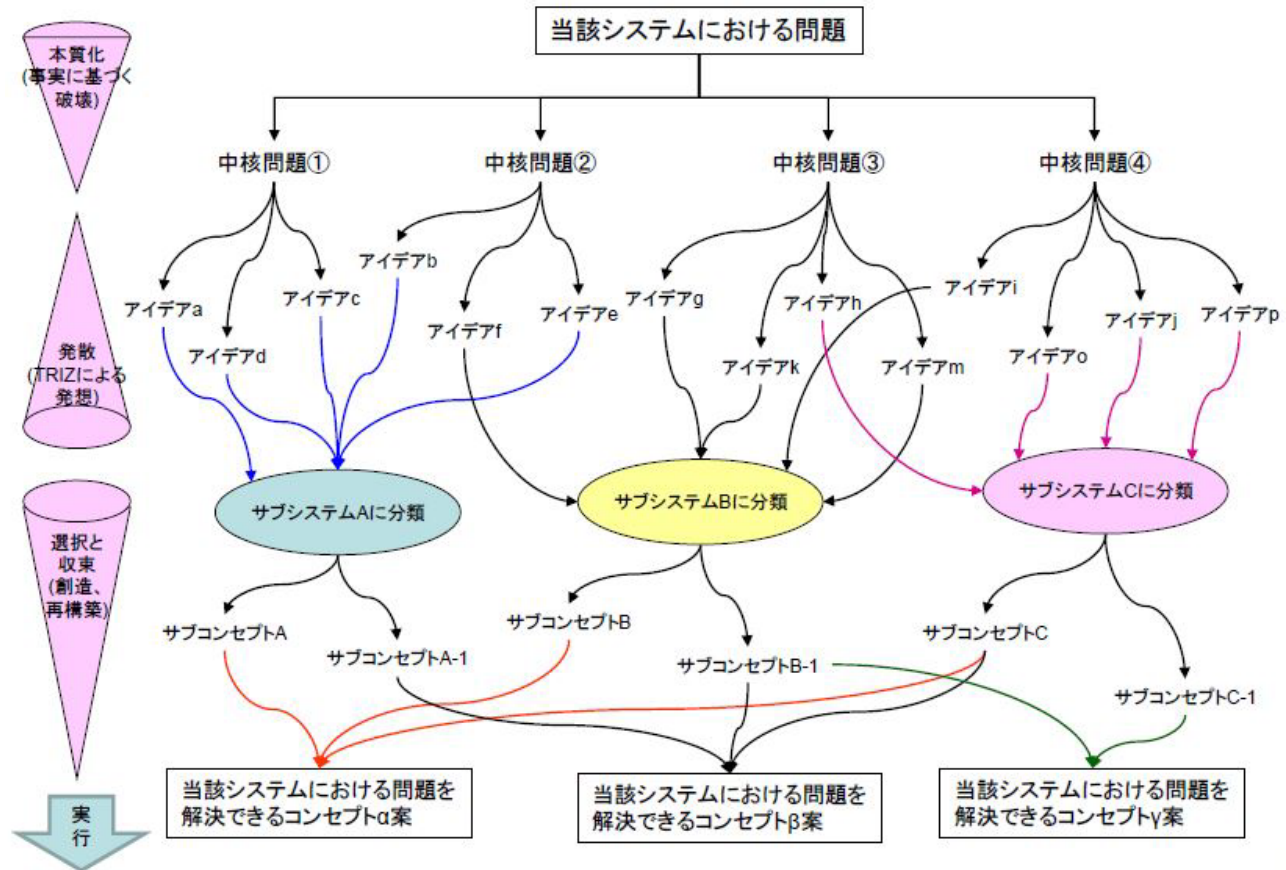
本質化
(事実に基づく破壊)

発散
(TRIZによる発想)

選択と収束
(創造、再構築)

実行

当該システムにおける問題

中核問題①

中核問題②

中核問題③

中核問題④

アイデアa

アイデアd

アイデアc

アイデアb

アイデアf

アイデアe

アイデアg

アイデアk

アイデアh

アイデアm

アイデアi

アイデアo

アイデアj

アイデアp

サブシステムAに分類

サブシステムBに分類

サブシステムCに分類

サブコンセプトA

サブコンセプトA-1

サブコンセプトB

サブコンセプトB-1

サブコンセプトC

サブコンセプトC-1

当該システムにおける問題を解決できるコンセプトα案

当該システムにおける問題を解決できるコンセプトβ案

当該システムにおける問題を解決できるコンセプトγ案